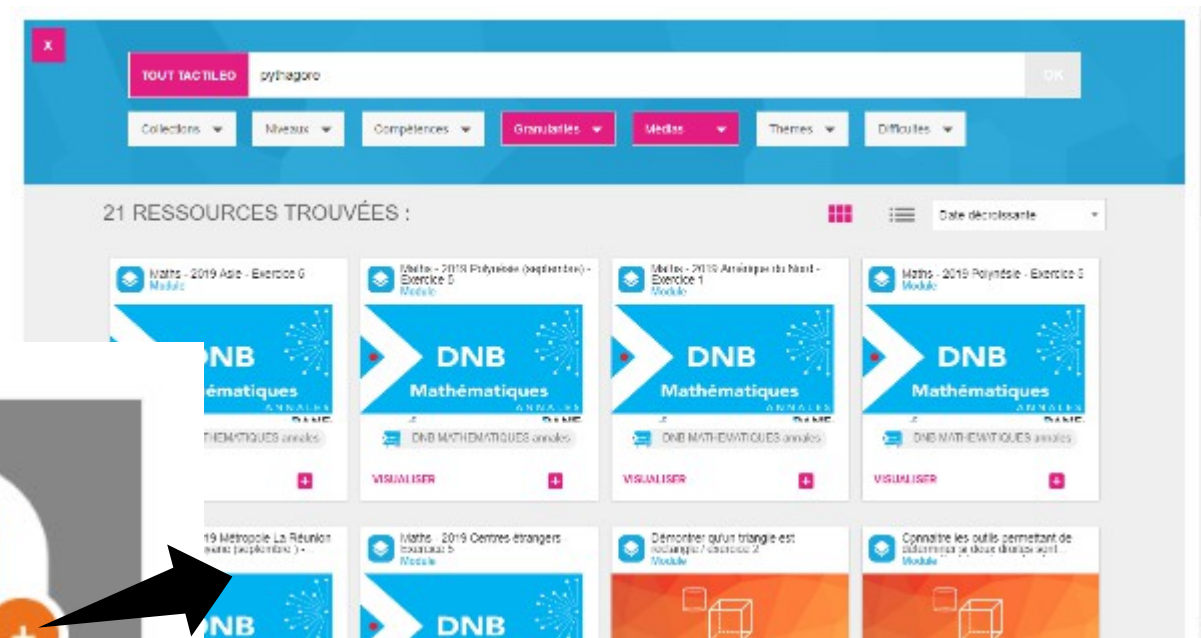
x

TOUT TACTILEO pythagore OK

Collections ▾ Niveaux ▾ Compétences ▾ Granularités ▾ Médias ▾ Thèmes ▾ Difficultés ▾

21 RESSOURCES TROUVÉES :

Date décroissante

Maths - 2019 Asie - Exercice 6
Module
NB
ématiques
THÉMATIQUES annales

Maths - 2019 Polynésie (septembre) - Exercice 5
Module
DNB
Mathématiques
ANNALES
DANE
DNB MATHEMATIQUES annales
VISUALISER

Maths - 2019 Amérique du Nord - Exercice 1
Module
DNB
Mathématiques
ANNALES
DANE
DNB MATHEMATIQUES annales
VISUALISER

Maths - 2019 Polynésie - Exercice 3
Module
DNB
Mathématiques
ANNALES
DANE
DNB MATHEMATIQUES annales
VISUALISER

19 Métropole La Réunion
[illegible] (septembre) -
NB

Maths - 2019 Centres étrangers
Exercice 5
Module
DNB

Démontrer qu'un triangle est rectangle / exercice 2
Module

Connaitre les outils permettant de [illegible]
Module

+